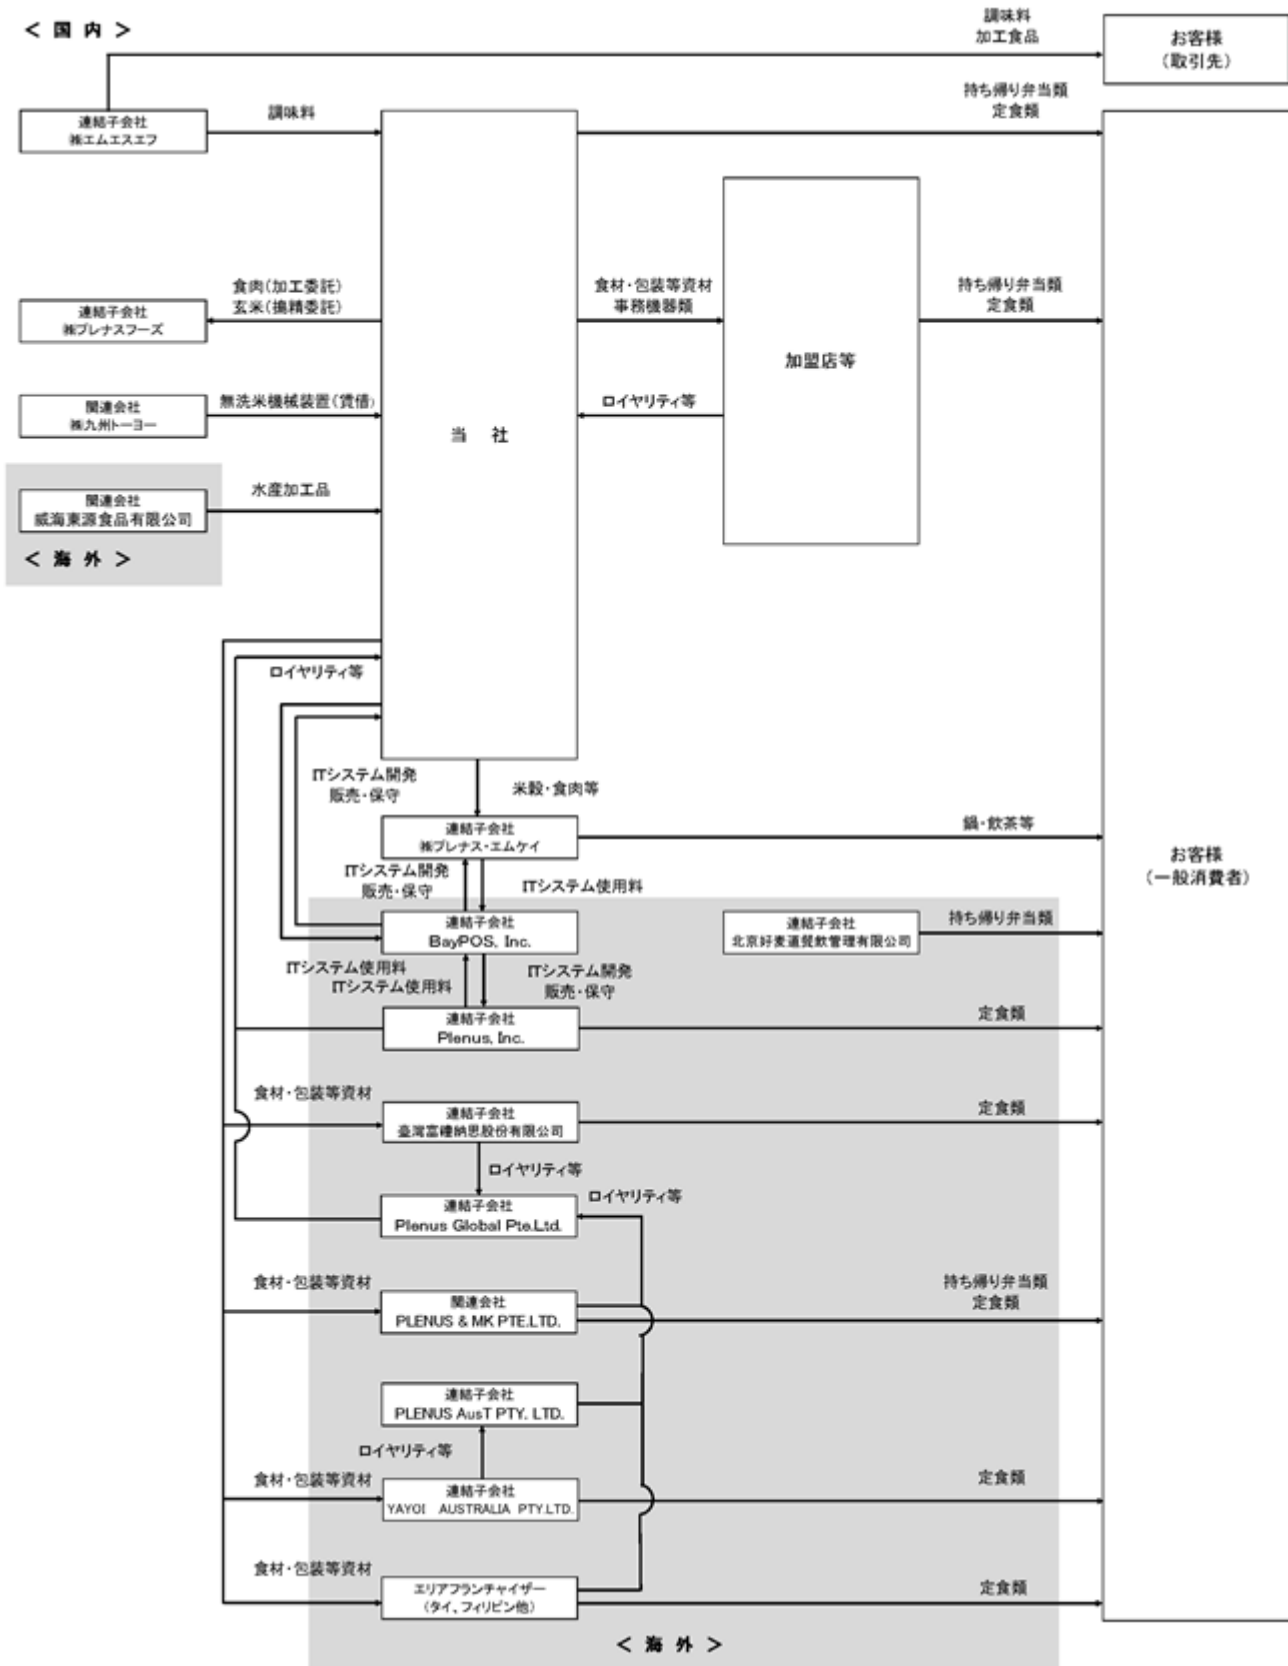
＜ 国 内 ＞

調味料
加工食品

お客様
（取引先）

連結子会社
㈱エムエスエフ

調味料

持ち帰り弁当類
定食類

食肉（加工委託）
玄米（搗精委託）

連結子会社
㈱プレナスフーズ

食材・包装等資材
事務機器類

持ち帰り弁当類
定食類

加盟店等

関連会社
㈱九州トーヨー

無洗米機械装置（賃借）

ロイヤリティ等

当 社

関連会社
威海東源食品有限公司

水産加工品

＜ 海 外 ＞

ロイヤリティ等

ITシステム開発
販売・保守

米穀・食肉等

連結子会社
㈱プレナス・エムケイ

鍋・飲茶等

お客様
（一般消費者）

ITシステム開発
販売・保守

ITシステム使用料

連結子会社
BayPOS, Inc.

連結子会社
北京好麦道餐飲管理有限公司

持ち帰り弁当類

ITシステム使用料
ITシステム使用料

ITシステム開発
販売・保守

連結子会社
Plenus, Inc.

定食類

食材・包装等資材

連結子会社
臺灣富禮納思股份有限公司

定食類

ロイヤリティ等

連結子会社
Plenus Global Pte.Ltd.

ロイヤリティ等

食材・包装等資材

関連会社
PLENUS & MK PTE.LTD.

持ち帰り弁当類
定食類

連結子会社
PLENUS AusT PTY. LTD.

ロイヤリティ等

食材・包装等資材

連結子会社
YAYOI AUSTRALIA PTY.LTD.

定食類

食材・包装等資材

エリアフランチャイザー
（タイ、フィリピン他）

定食類

＜ 海 外 ＞